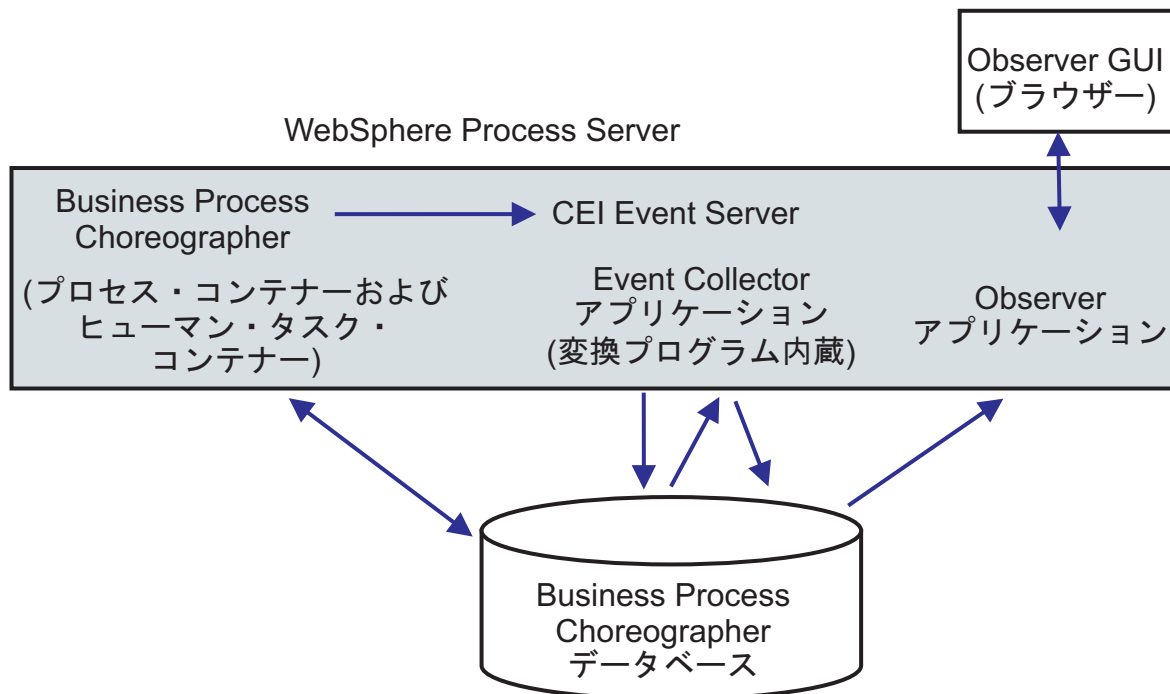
Observer GUI
(ブラウザー)

WebSphere Process Server

Business Process Choreographer

CEI Event Server

(プロセス・コンテナーおよびヒューマン・タスク・コンテナー)

Event Collector
アプリケーション
(変換プログラム内蔵)

Observer
アプリケーション

Business Process Choreographer
データベース